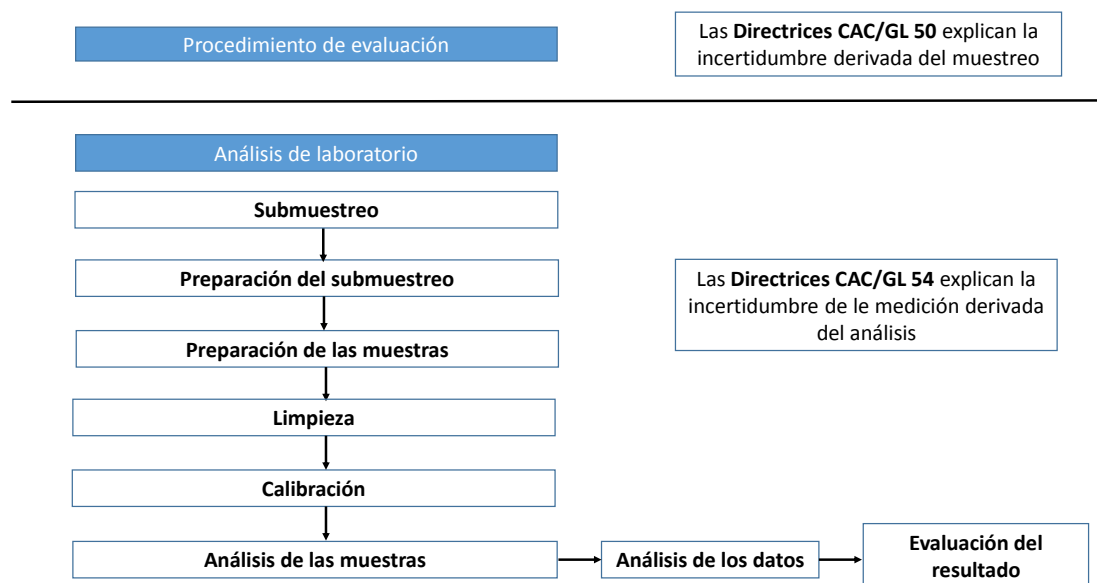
Procedimiento de evaluación

Las **Directrices CAC/GL 50** explican la incertidumbre derivada del muestreo

Análisis de laboratorio

**Submuestreo**

**Preparación del submuestreo**

Las **Directrices CAC/GL 54** explican la incertidumbre de le medición derivada del análisis

**Preparación de las muestras**

**Limpieza**

**Calibración**

**Análisis de las muestras**

**Análisis de los datos**

**Evaluación del resultado**